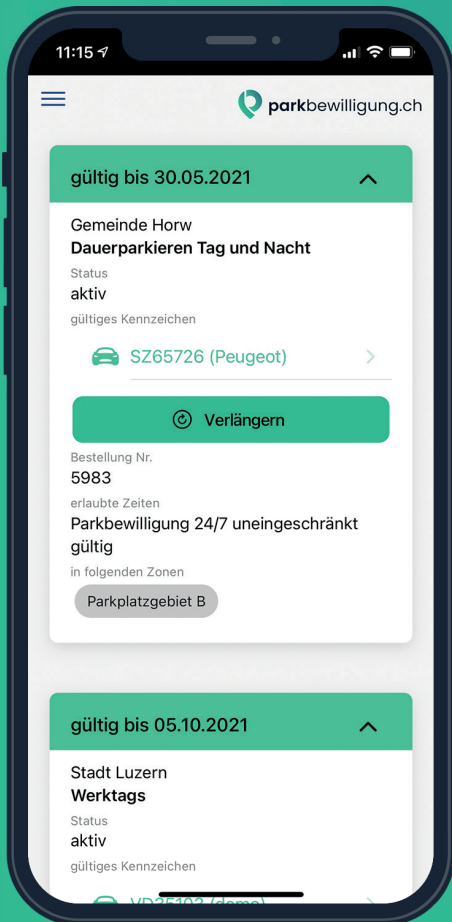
11:15

parkbewilligung.ch

gültig bis 30.05.2021

Gemeinde Horw
**Dauerparkieren Tag und Nacht**
Status
aktiv
gültiges Kennzeichen
SZ65726 (Peugeot)

Verlängern

Bestellung Nr.
5983
erlaubte Zeiten
Parkbewilligung 24/7 uneingeschränkt gültig
in folgenden Zonen
Parkplatzgebiet B

gültig bis 05.10.2021

Stadt Luzern
**Werktags**
Status
aktiv
gültiges Kennzeichen
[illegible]